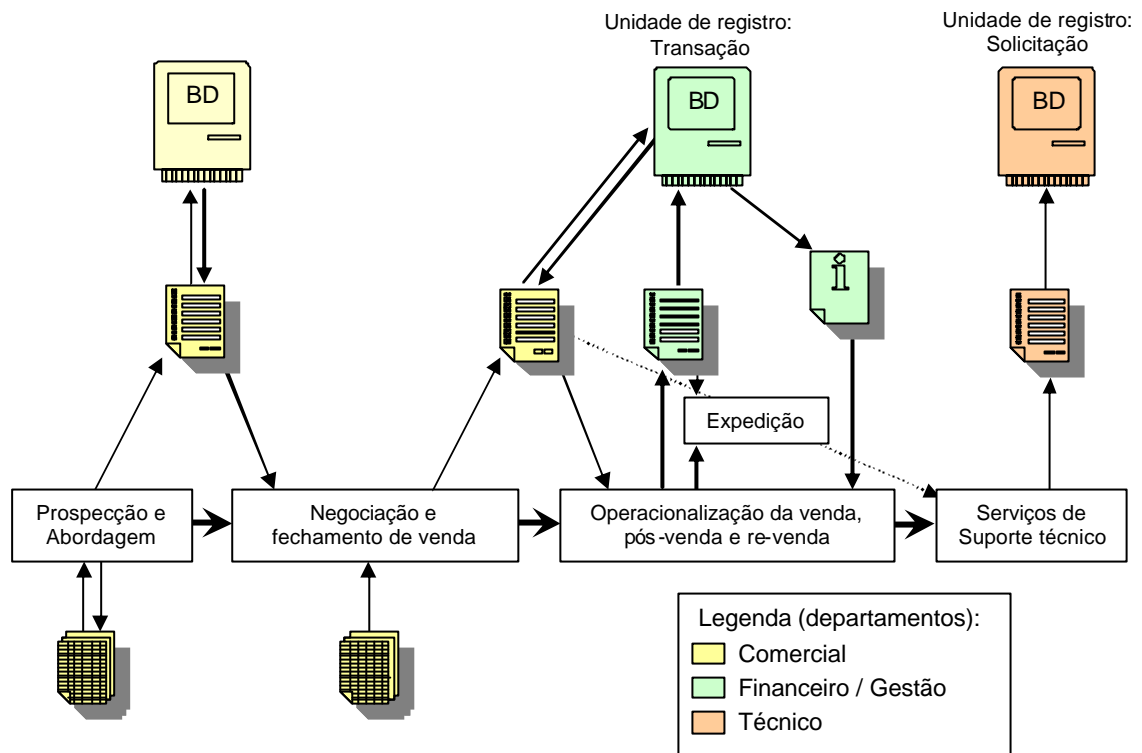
Unidade de registro: Transação

Unidade de registro: Solicitação

BD

BD

BD

Expedição

Prospecção e Abordagem

Negociação e fechamento de venda

Operacionalização da venda, pós-venda e re-venda

Serviços de Suporte técnico

Legenda (departamentos):
Comercial
Financeiro / Gestão
Técnico